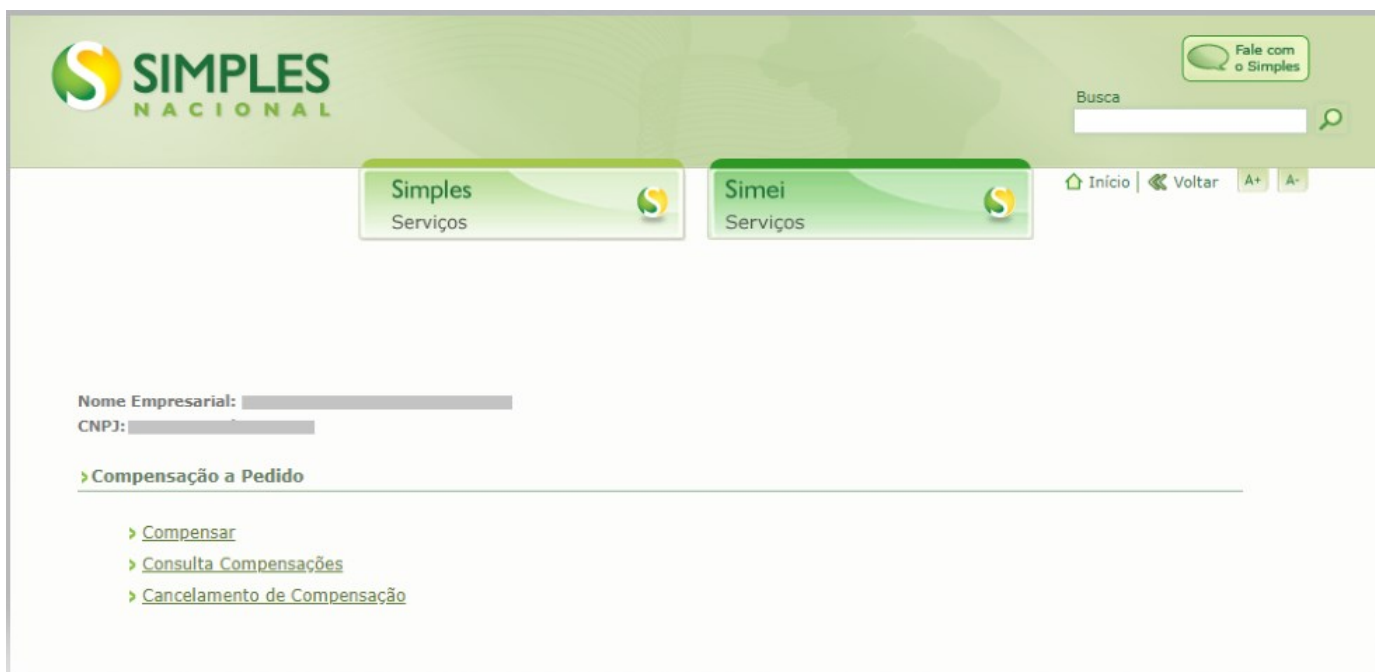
SIMPLES NACIONAL

Fale com o Simples

Busca

Simples Serviços

Simei Serviços

Início | Voltar A+ A-

Nome Empresarial: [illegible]
CNPJ: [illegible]

Compensação a Pedido

Compensar
Consulta Compensações
Cancelamento de Compensação